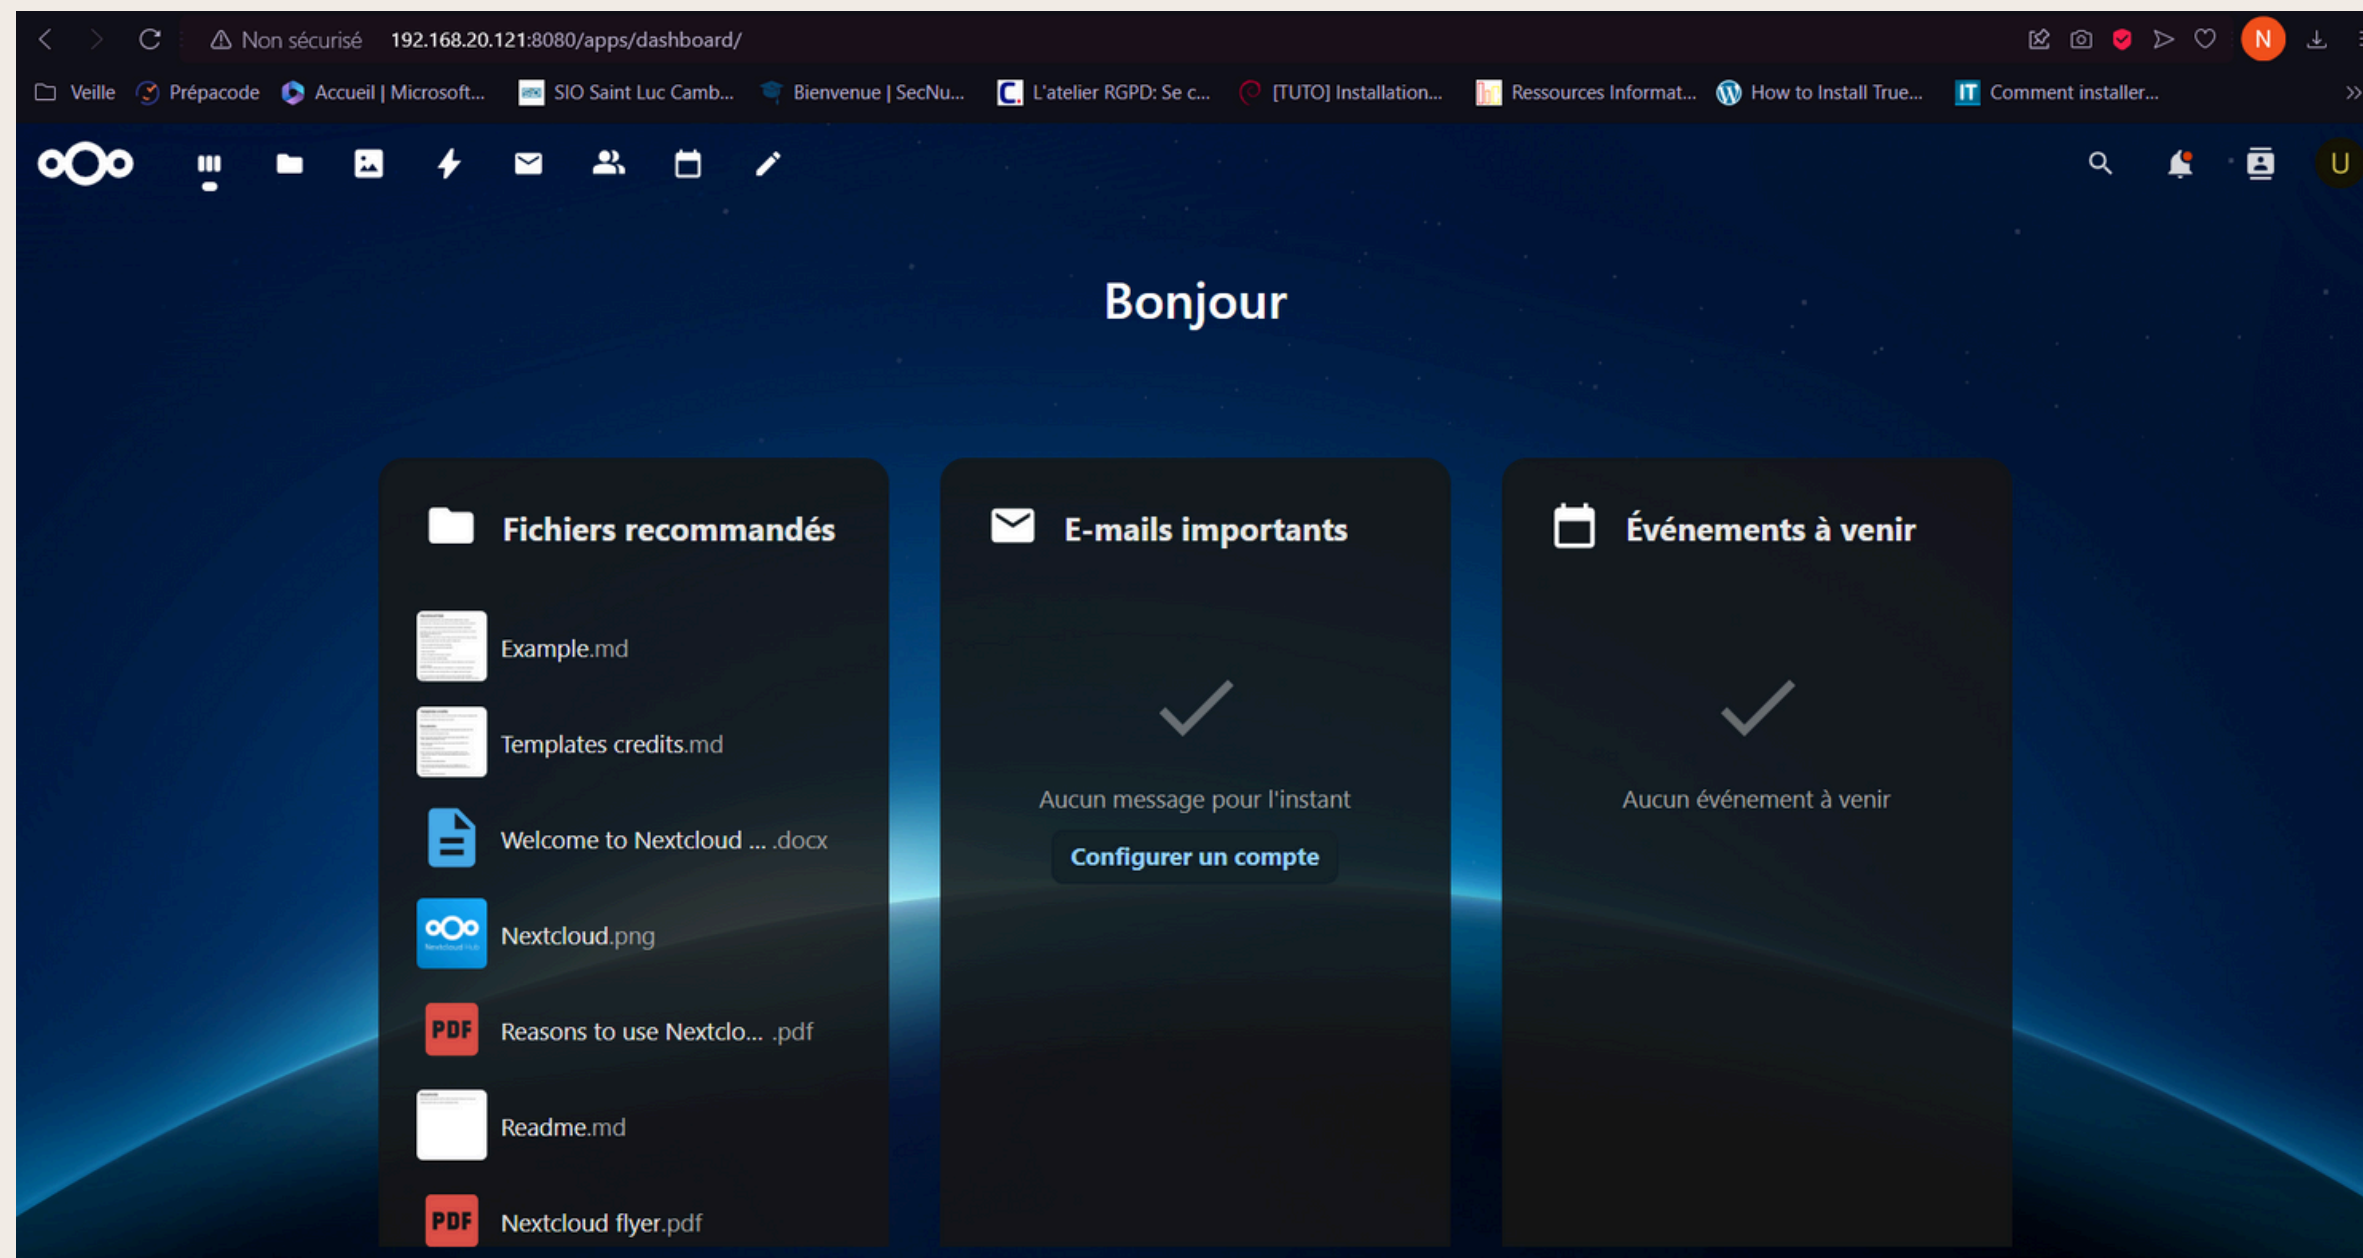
Non sécurisé 192.168.20.121:8080/apps/dashboard/

N

Veille Prépacode Accueil | Microsoft... SIO Saint Luc Camb... Bienvenue | SecNu... L'atelier RGPD: Se c... [TUTO] Installation... Ressources Informat... How to Install True... Comment installer...

U

Bonjour

Fichiers recommandés

Example.md

Templates credits.md

Welcome to Nextcloud ... .docx

Nextcloud.png

PDF Reasons to use Nextclo... .pdf

Readme.md

PDF Nextcloud flyer.pdf

E-mails importants

Aucun message pour l'instant

Configurer un compte

Événements à venir

Aucun événement à venir